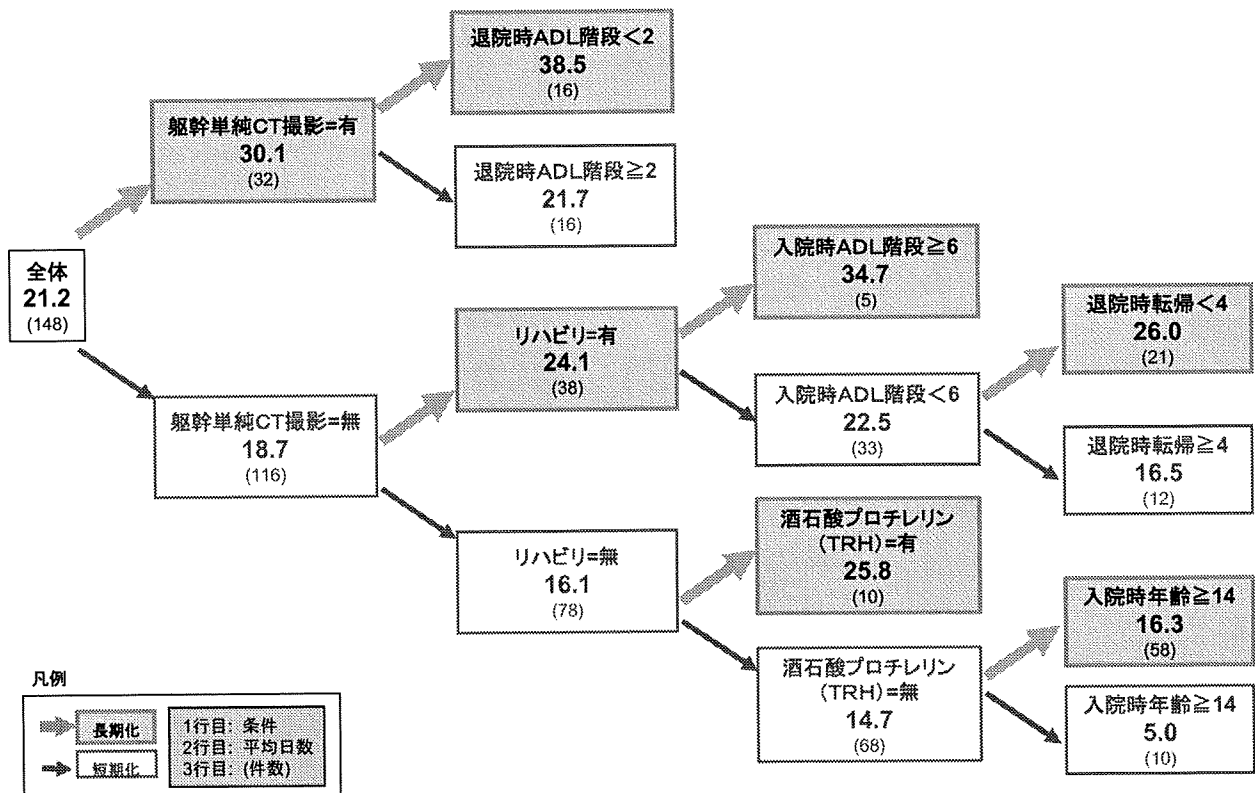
全体
21.2
(148)

躯幹単純CT撮影=有
30.1
(32)

退院時ADL階段＜2
38.5
(16)

退院時ADL階段≧2
21.7
(16)

躯幹単純CT撮影=無
18.7
(116)

リハビリ=有
24.1
(38)

入院時ADL階段≧6
34.7
(5)

入院時ADL階段＜6
22.5
(33)

退院時転帰＜4
26.0
(21)

退院時転帰≧4
16.5
(12)

リハビリ=無
16.1
(78)

酒石酸プロチレリン
(TRH)=有
25.8
(10)

酒石酸プロチレリン
(TRH)=無
14.7
(68)

入院時年齢≧14
16.3
(58)

入院時年齢≧14
5.0
(10)

凡例
長期化
短期化
1行目：条件
2行目：平均日数
3行目：(件数)